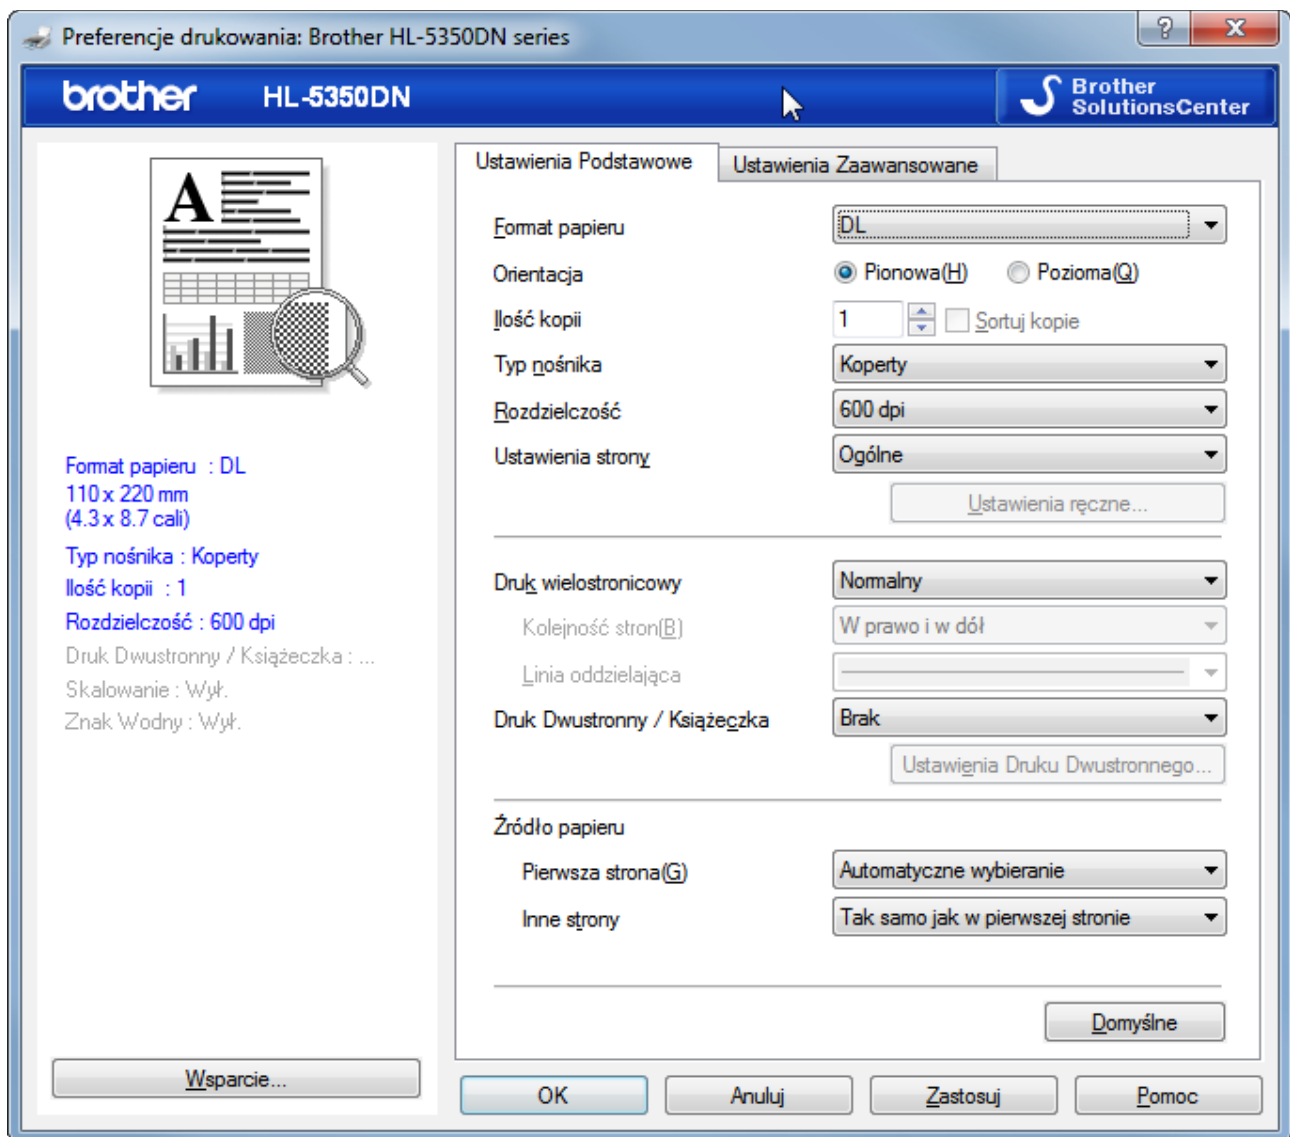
Preferencje drukowania: Brother HL-5350DN series

brother HL-5350DN

Brother SolutionsCenter

Ustawienia Podstawowe
Ustawienia Zaawansowane

Format papieru : DL
110 x 220 mm
(4.3 x 8.7 cali)
Typ nośnika : Koperty
Ilość kopii : 1
Rozdzielczość : 600 dpi
Druk Dwustronny / Książeczka : ...
Skalowanie : Wył.
Znak Wodny : Wył.

Wsparcie...

Format papieru | DL
Orientacja | Pionowa(H) Pozioma(Q)
Ilość kopii | 1 Sortuj kopie
Typ nośnika | Koperty
Rozdzielczość | 600 dpi
Ustawienia strony | Ogólne
Ustawienia ręczne...

Druk wielostronicowy | Normalny
Kolejność stron(B) | W prawo i w dół
Linia oddzielająca
Druk Dwustronny / Książeczka | Brak
Ustawienia Druku Dwustronnego...

Źródło papieru
Pierwsza strona(G) | Automatyczne wybieranie
Inne strony | Tak samo jak w pierwszej stronie

Domyślne

OK
Anuluj
Zastosuj
Pomoc